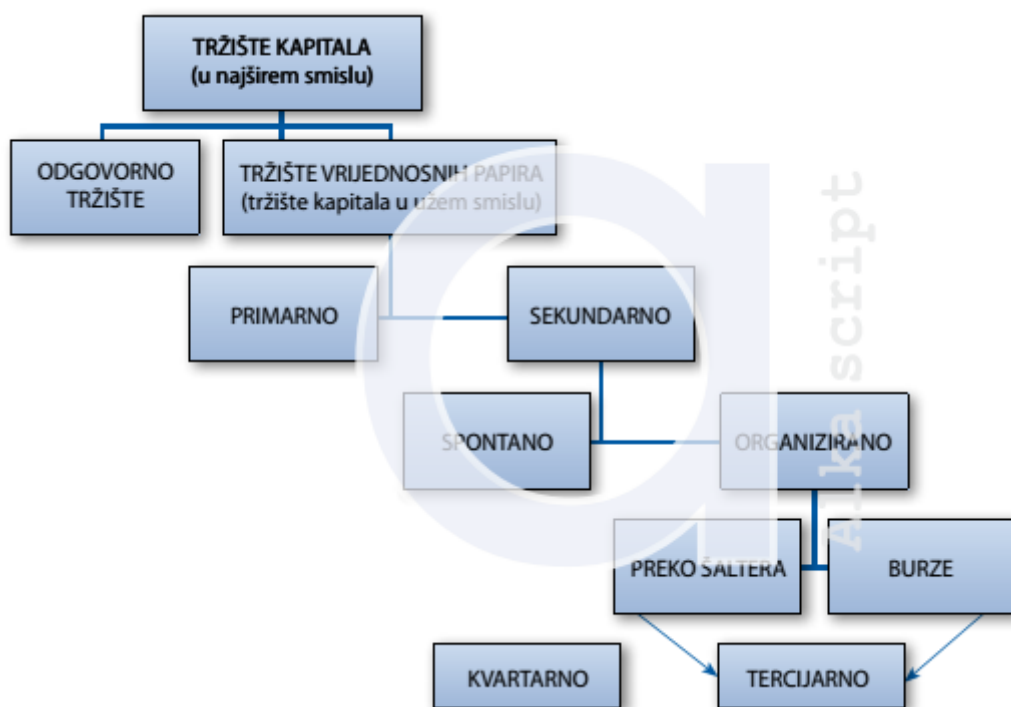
TRŽIŠTE KAPITALA
(u najširem smislu)

ODGOVORNO TRŽIŠTE

TRŽIŠTE VRIJEDNOSNIH PAPIRA
(tržište kapitala u užem smislu)

PRIMARNO

SEKUNDARNO

SPONTANO

ORGANIZIRANO

PREKO ŠALTERA

BURZE

KVARTARNO

TERCIJARNO

Alka script